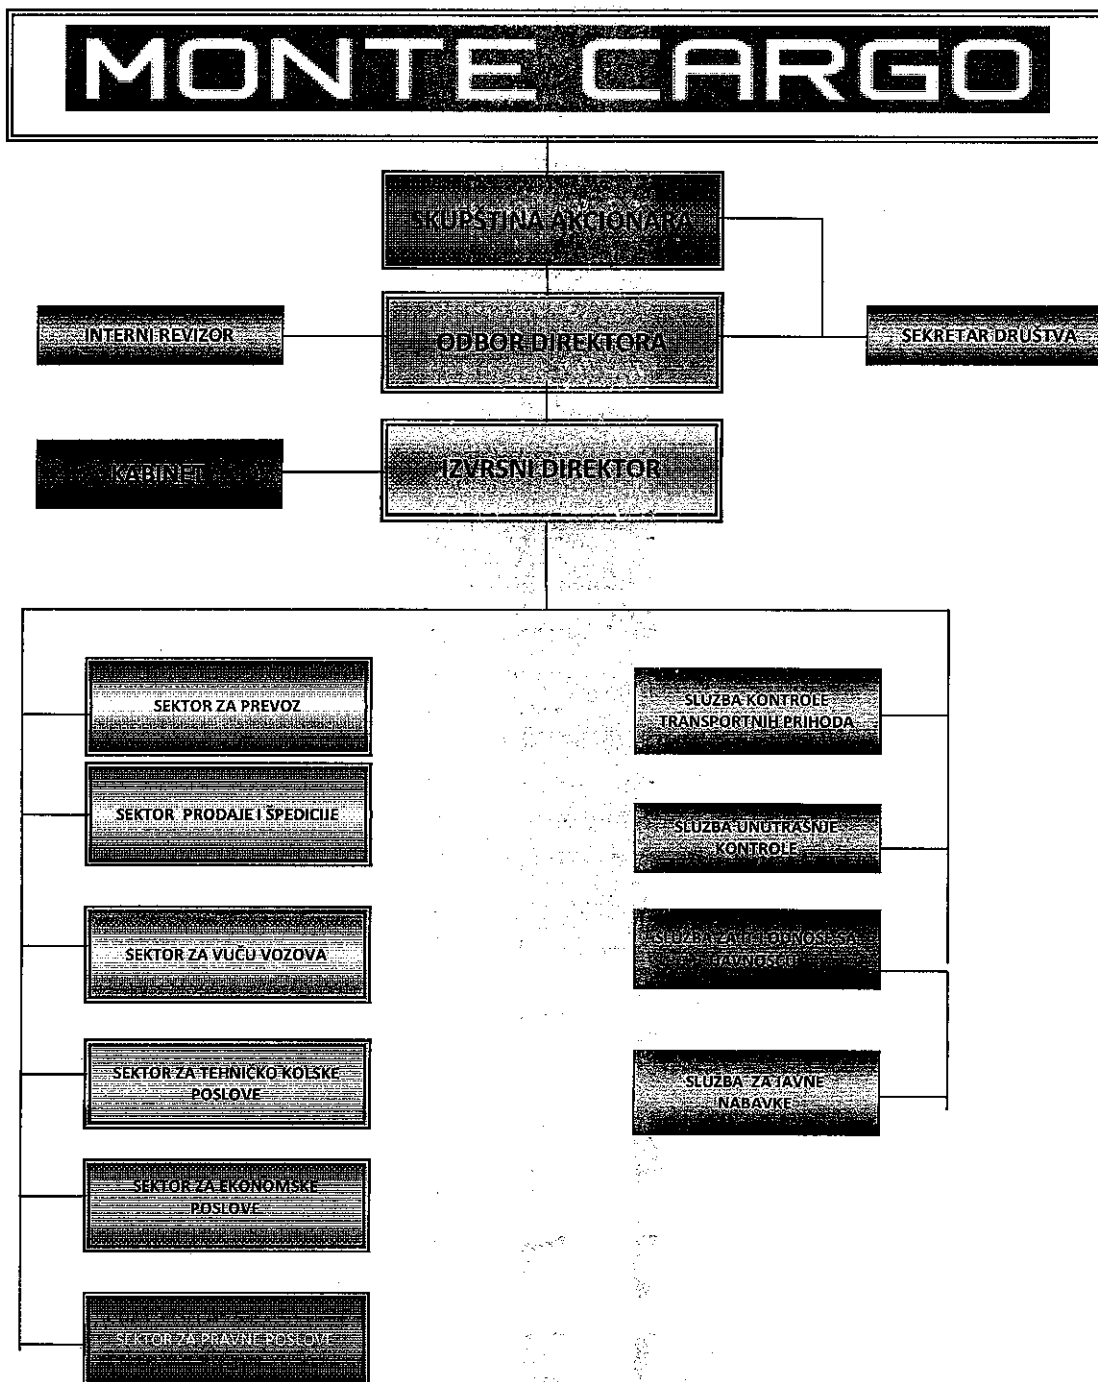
MONTE CARGO

SKUPŠTINA AKCIONARA

INTERNI REVIZOR

ODBOR DIREKTORA

SEKRETAR DRUŠTVA

KABINET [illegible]

IZVRŠNI DIREKTOR

SEKTOR ZA PREVOZ

SEKTOR PRODAJE I ŠPEDICIJE

SEKTOR ZA VUČU VOZOVA

SEKTOR ZA TEHNIČKO KOLSKE POSLOVE

SEKTOR ZA EKONOMSKE POSLOVE

SEKTOR ZA PRAVNE POSLOVE

SLUŽBA KONTROLE TRANSPORTNIH PRIHODA

SLUŽBA UNUTRAŠNJE KONTROLE

SLUŽBA ZA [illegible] ODNOSE SA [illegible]AVNOŠĆU

SLUŽBA ZA JAVNE NABAVKE